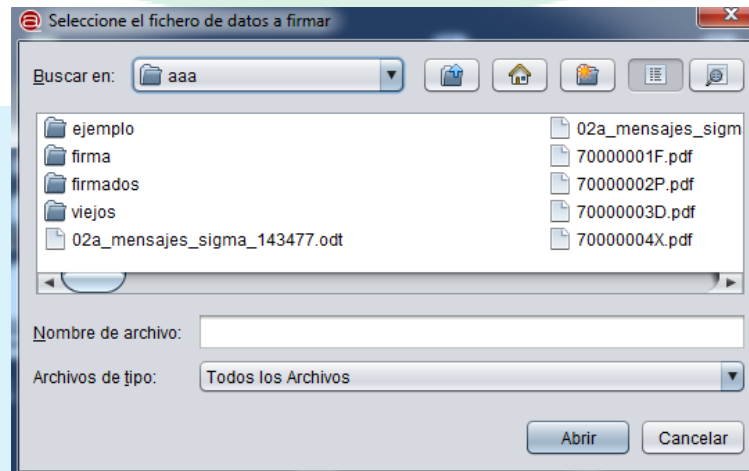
Seleccione el fichero de datos a firmar

Buscar en: aaa

ejemplo
firma
firmados
viejos
02a_mensajes_sigma_143477.odt

02a_mensajes_sigm
70000001F.pdf
70000002P.pdf
70000003D.pdf
70000004X.pdf

Nombre de archivo:

Archivos de tipo: Todos los Archivos

Abrir Cancelar